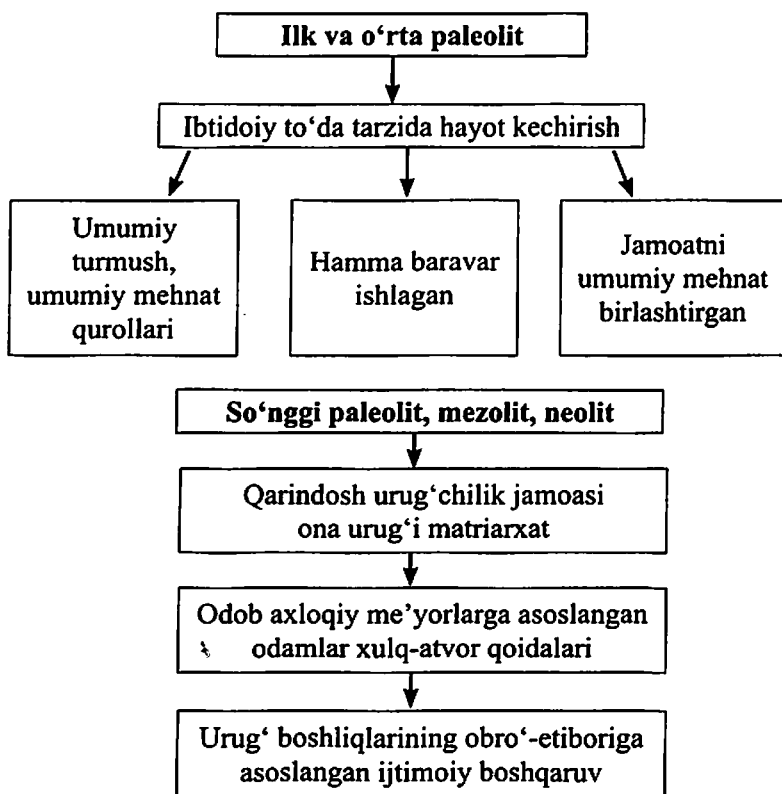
Ilk va o‘rta paleolit

Ibtidoiy to‘da tarzida hayot kechirish

Umumiy turmush, umumiy mehnat qurollari

Hamma baravar ishlagan

Jamoatni umumiy mehnat birlashtirgan

So‘nggi paleolit, mezolit, neolit

Qarindosh urug‘chilik jamoasi ona urug‘i matriarxat

Odob axloqiy me’yorlarga asoslangan odamlar xulq-atvor qoidalari

Urug‘ boshliqlarining obro‘-etiboriga asoslangan ijtimoiy boshqaruv